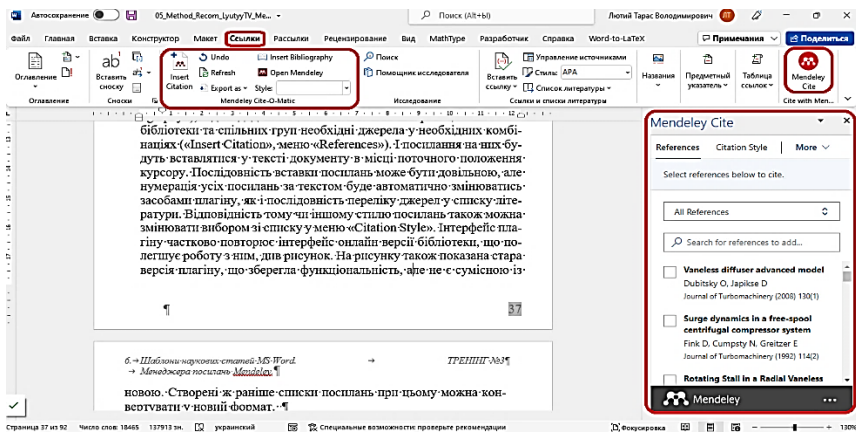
Автосохранение 05_Method_Recom_LyutyyTV_Me... Поиск (Alt+Bi) Лютий Тарас Володимирович

Файл Главная Вставка Конструктор Макет Ссылки Рассылки Рецензирование Вид MathType Разработчик Справка Word-to-LaTeX Примечания Поделиться

Оглавление Вставить сноску Insert Citation Undo Refresh Export as Insert Bibliography Open Mendeley Style: Поиск Помощник исследователя Вставить ссылку Управление источниками Стиль: APA Список литературы Названия Предметный указатель Таблица ссылок Mendeley Cite

Оглавление Сноски Mendeley Cite-O-Matic Исследование Ссылки и списки литературы Cite with Men...

бібліотеки та спільних груп необхідні джерела у необхідних комбінаціях («Insert Citation», меню «References»). І посилання на них будуть вставлятися у тексті документу в місці поточного положення курсору. Послідовність вставки посилань може бути довільною, але нумерація усіх посилань за текстом буде автоматично змінюватись засобами плагіну, як і послідовність переліку джерел у списку літератури. Відповідність тому чи іншому стилю посилань також можна змінювати вибором зі списку у меню «Citation Style». Інтерфейс плагіну частково повторює інтерфейс онлайн версії бібліотеки, що полегшує роботу з ним, див рисунок. На рисунку також показана стара версія плагіну, що зберегла функціональність, але не є сумісною із

¶

37

6. Шаблони наукових статей MS Word. → ТРЕНІНГ №3¶
→ Менеджера посилань Mendeley.¶

нового. Створені ж раніше списки посилань при цьому можна конвертувати у новий формат. ¶

Mendeley Cite

References Citation Style More

Select references below to cite.

All References

Search for references to add...

Vaneless diffuser advanced model
Dubitsky O, Japikse D
Journal of Turbomachinery (2008) 130(1)

Surge dynamics in a free-spool centrifugal compressor system
Fink D, Cumpsty N, Greitzer E
Journal of Turbomachinery (1992) 114(2)

Rotating Stall in a Radial Vaneless

Mendeley

Страница 37 из 92 Число слов: 18465 137913 зн. украинский Специальные возможности: проверьте рекомендации Фокусировка 130%